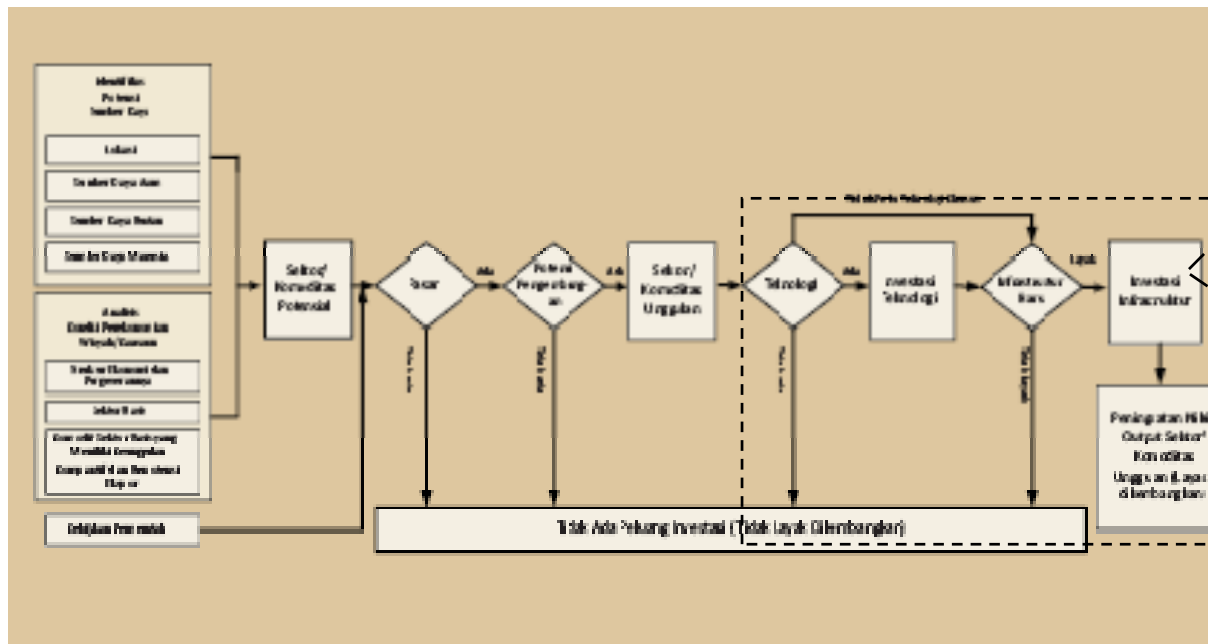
Identifikasi Potensi Sumber Daya

Lokasi

Sumber Daya Alam

Sumber Daya Buatan

Sumber Daya Manusia

Analisis Kondisi Perekonomian Wilayah/Kawasan

Struktur Ekonomi dan Pergeserannya

Sektor Basis

Komoditi Sektor Basis yang Memiliki Keunggulan

Komoditi dan Prospek

Kebijakan Pemerintah

Sektor/ Komoditas Potensial

Pasar

Ada

Tidak ada

Potensi Pengembangan

Ada

Tidak ada

Sektor/ Komoditas Unggulan

Tidak Ada Perlu Teknologi Baru

Teknologi

Ada

Tidak ada

Investasi Teknologi

Infrastruktur Baru

Layak

Tidak layak

Investasi Infrastruktur

Peningkatan Nilai Output Sektor/ Komoditas Unggulan (Layak dikembangkan)

Tidak Ada Peluang Investasi (Tidak Layak Dikembangkan)